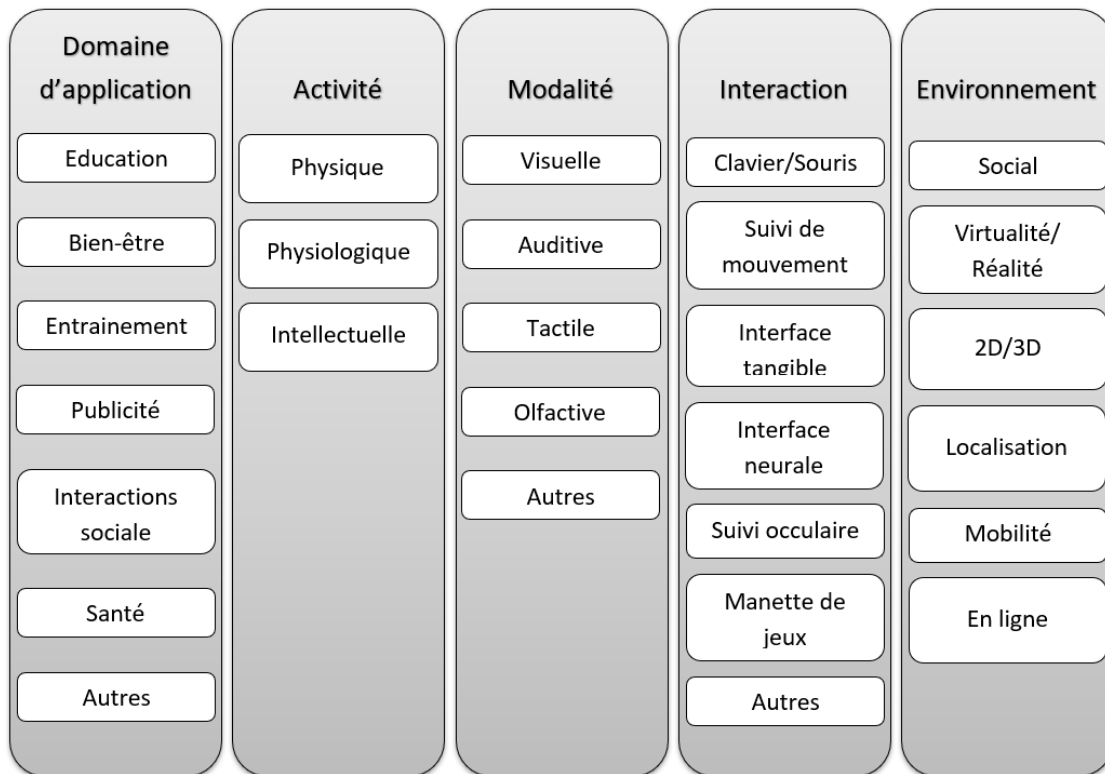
Domaine d'application

Education

Bien-être

Entrainement

Publicité

Interactions sociale

Santé

Autres

Activité

Physique

Physiologique

Intellectuelle

Modalité

Visuelle

Auditive

Tactile

Olfactive

Autres

Interaction

Clavier/Souris

Suivi de mouvement

Interface tangible

Interface neurale

Suivi occulaire

Manette de jeux

Autres

Environnement

Social

Virtualité/ Réalité

2D/3D

Localisation

Mobilité

En ligne